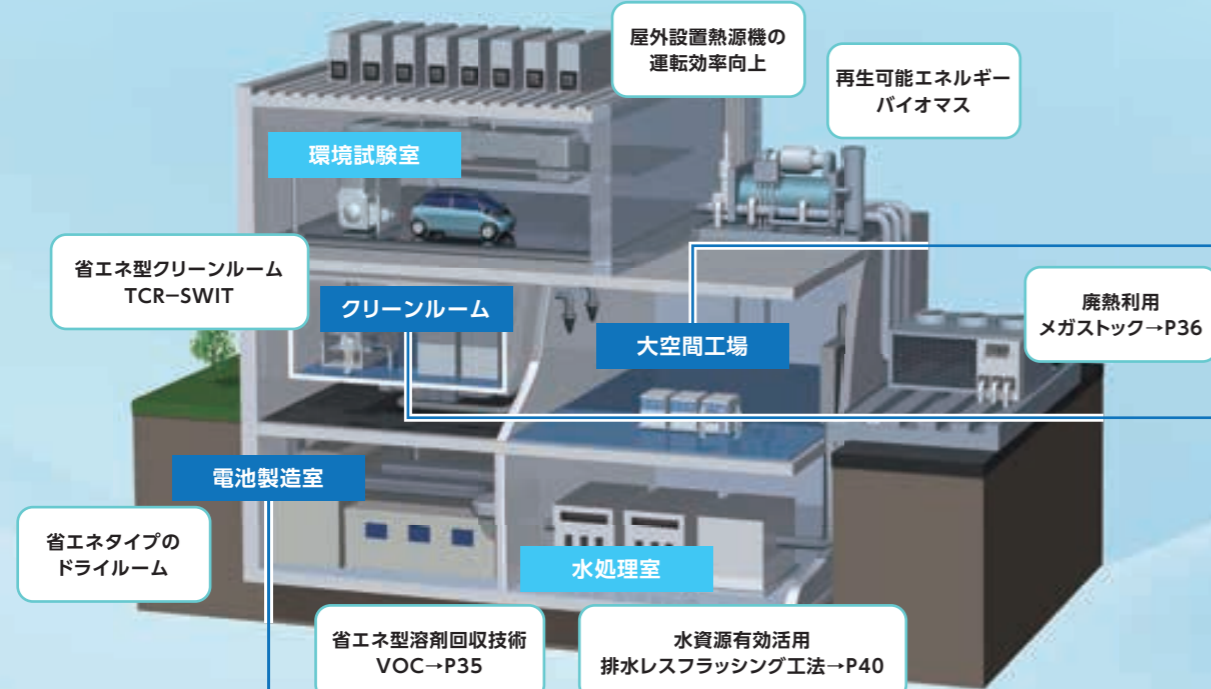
屋外設置熱源機の運転効率向上

再生可能エネルギー
バイオマス

環境試験室

省エネ型クリーンルーム
TCR−SWIT

クリーンルーム

大空間工場

廃熱利用
メガストック→P36

電池製造室

省エネタイプの
ドライルーム

水処理室

省エネ型溶剤回収技術
VOC→P35

水資源有効活用
排水レスフラッシング工法→P40